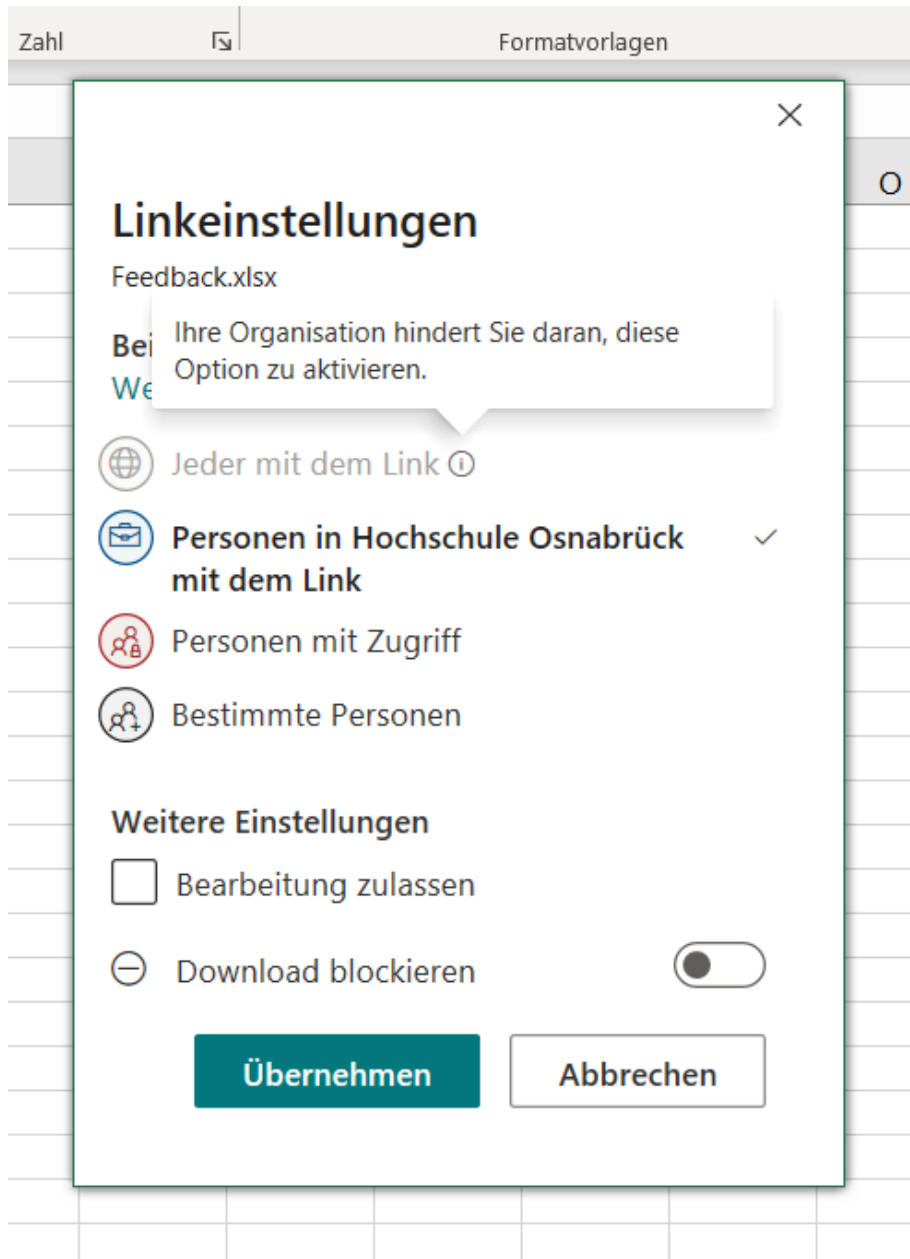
Zahl

Formatvorlagen

O

Linkeinstellungen

Feedback.xlsx

Bei

We

Ihre Organisation hindert Sie daran, diese Option zu aktivieren.

Jeder mit dem Link

Personen in Hochschule Osnabrück mit dem Link

Personen mit Zugriff

Bestimmte Personen

Weitere Einstellungen

Bearbeitung zulassen

Download blockieren

Übernehmen

Abbrechen